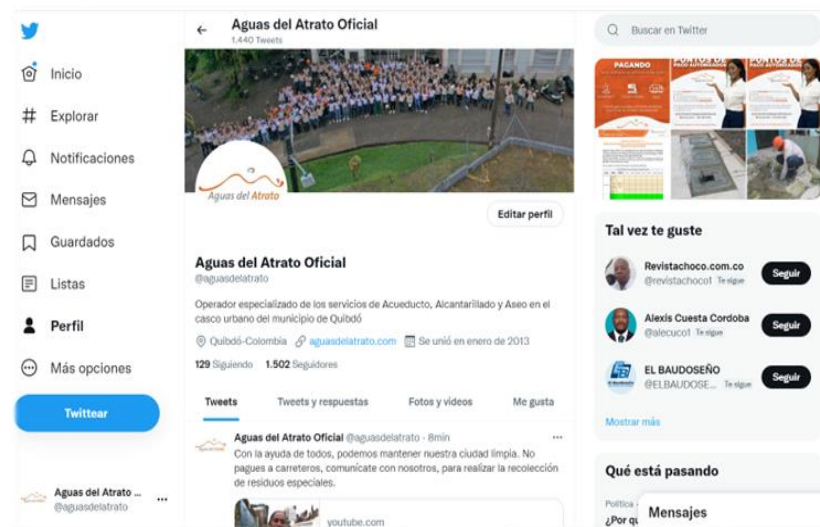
Inicio

Explorar

Notificaciones

Mensajes

Guardados

Listas

Perfil

Más opciones

Twittear

Aguas del Atrato ...
@aguasdelatrato

Aguas del Atrato Oficial
1.440 Tweets

Aguas del Atrato

Editar perfil

Aguas del Atrato Oficial
@aguasdelatrato

Operador especializado de los servicios de Acueducto, Alcantarillado y Aseo en el casco urbano del municipio de Quibdó

Quibdó-Colombia aguasdelatrato.com Se unió en enero de 2013

129 Siguiendo 1.502 Seguidores

Tweets Tweets y respuestas Fotos y videos Me gusta

Aguas del Atrato Oficial @aguasdelatrato · 8min
Con la ayuda de todos, podemos mantener nuestra ciudad limpia. No pagues a carreteros, comunícate con nosotros, para realizar la recolección de residuos especiales.

youtube.com

Buscar en Twitter

PAGANDO

PUNTOS DE PAGO AUTORIZADOS

PUNTOS DE PAGO AUTORIZADOS

Tal vez te guste

Revistachoco.com.co
@revistachoco1 Te sigue
Seguir

Alexis Cuesta Cordoba
@alecuco1 Te sigue
Seguir

EL BAUDOSEÑO
@ELBAUDOSE... Te sigue
Seguir

Mostrar más

Qué está pasando

Política

¿Por qu

Mensajes